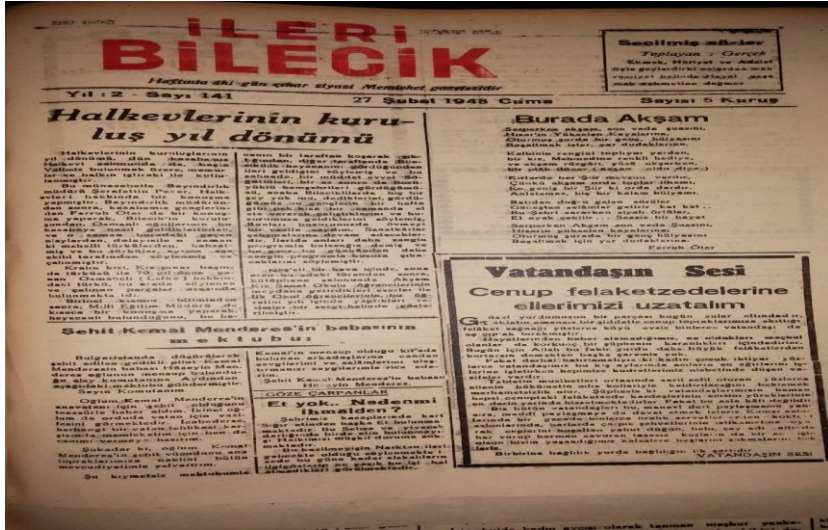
İLERİ BİLECİK

Haftada iki gün çıkar siyasi Memleket gazetesidir

Yıl: 2 - Sayı: 141

27 Şubat 1948 Cuma

Sayısı: 5 Kuruş

Seçilmiş sözler
Toplayan: Gerçek
Ekmek, Hürriyet ve Adalet
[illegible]

Halkevlerinin kuruluş yıl dönümü

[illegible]

Burada Akşam

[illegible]

Ferruh Öter

Şehit Kemal Menderes'in babasına mektubu

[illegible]

GÖZE ÇARPANLAR

Et, süt, Mektemi ihmal mi?

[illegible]

Vatandaşın Sesi

Cenup felaketzedelerine ellerimizi uzatalım

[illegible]

VATANDAŞIN SESİ